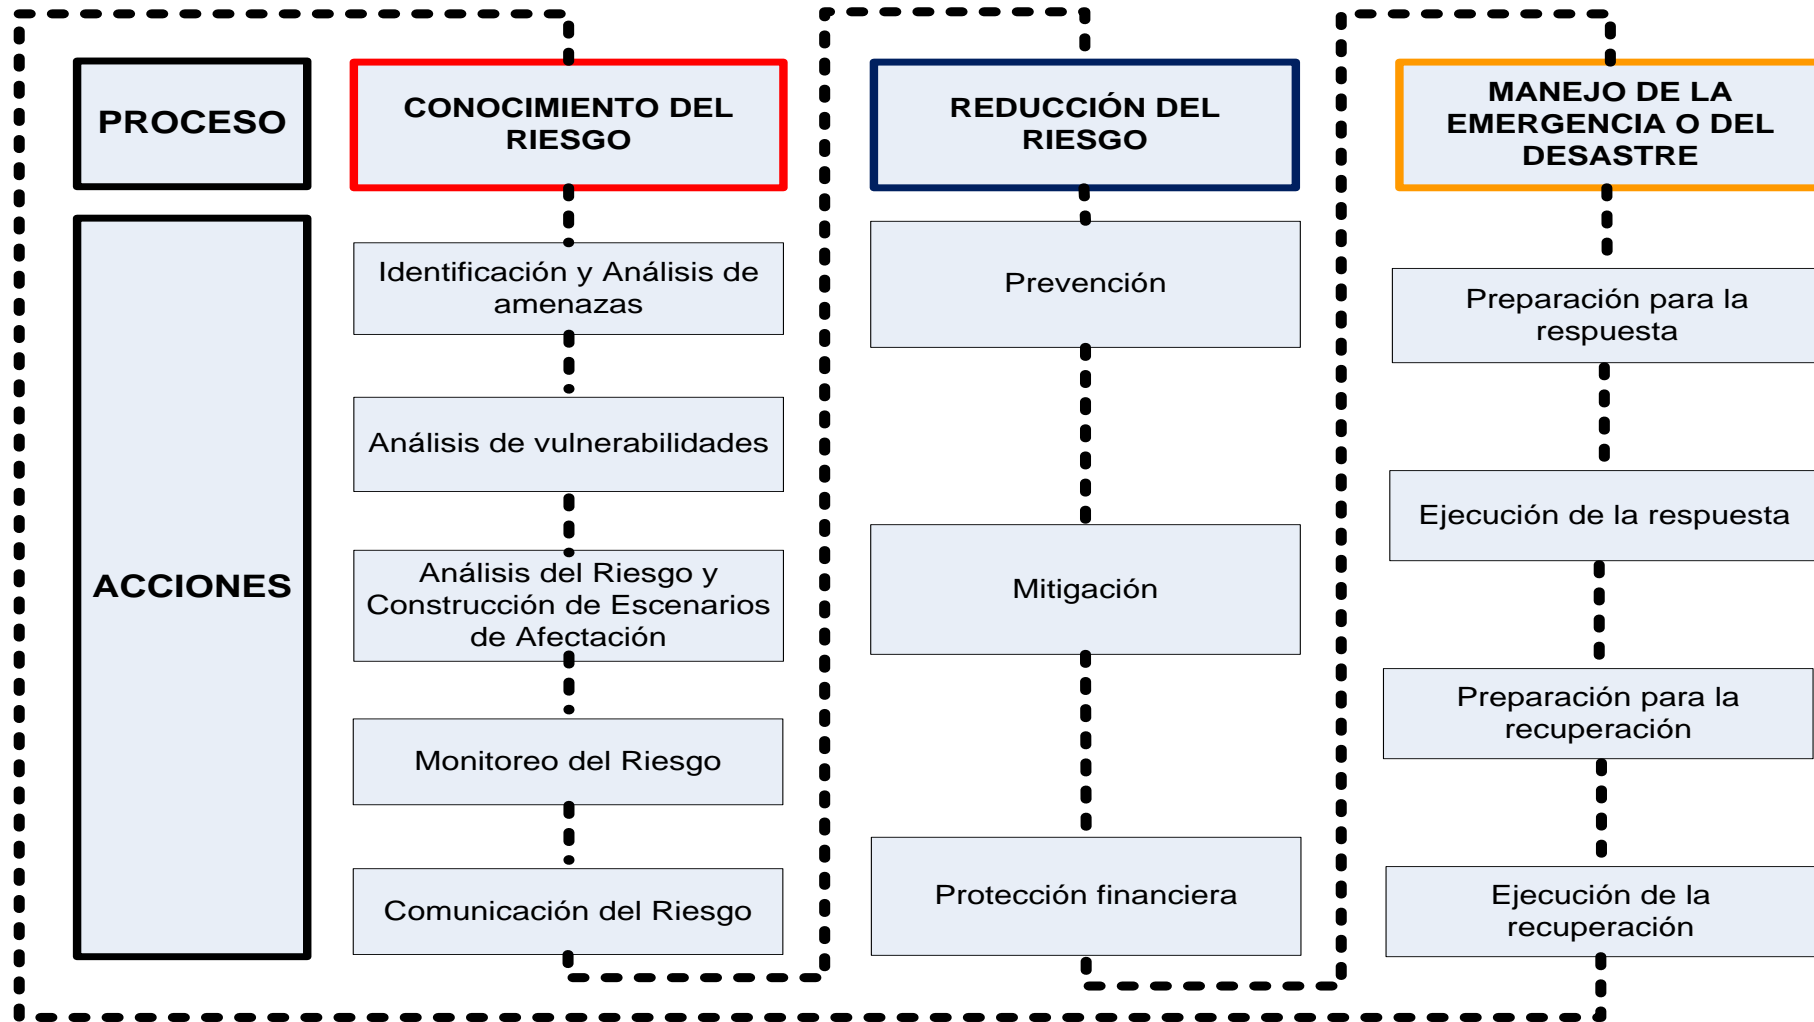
PROCESO

ACCIONES

CONOCIMIENTO DEL RIESGO

Identificación y Análisis de amenazas

Análisis de vulnerabilidades

Análisis del Riesgo y Construcción de Escenarios de Afectación

Monitoreo del Riesgo

Comunicación del Riesgo

REDUCCIÓN DEL RIESGO

Prevención

Mitigación

Protección financiera

MANEJO DE LA EMERGENCIA O DEL DESASTRE

Preparación para la respuesta

Ejecución de la respuesta

Preparación para la recuperación

Ejecución de la recuperación